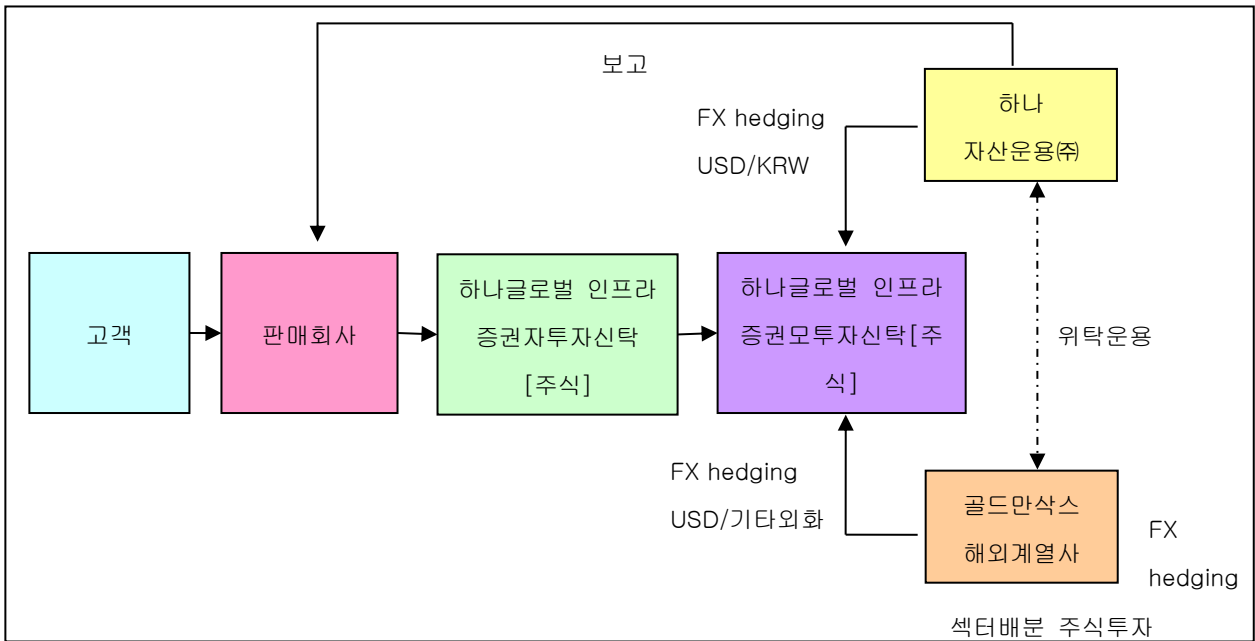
보고

FX hedging
USD/KRW

하나
자산운용㈜

고객

판매회사

하나글로벌 인프라
증권자투자신탁
[주식]

하나글로벌 인프라
증권모투자신탁[주식]

위탁운용

FX hedging
USD/기타외화

골드만삭스
해외계열사

FX
hedging

섹터배분 주식투자